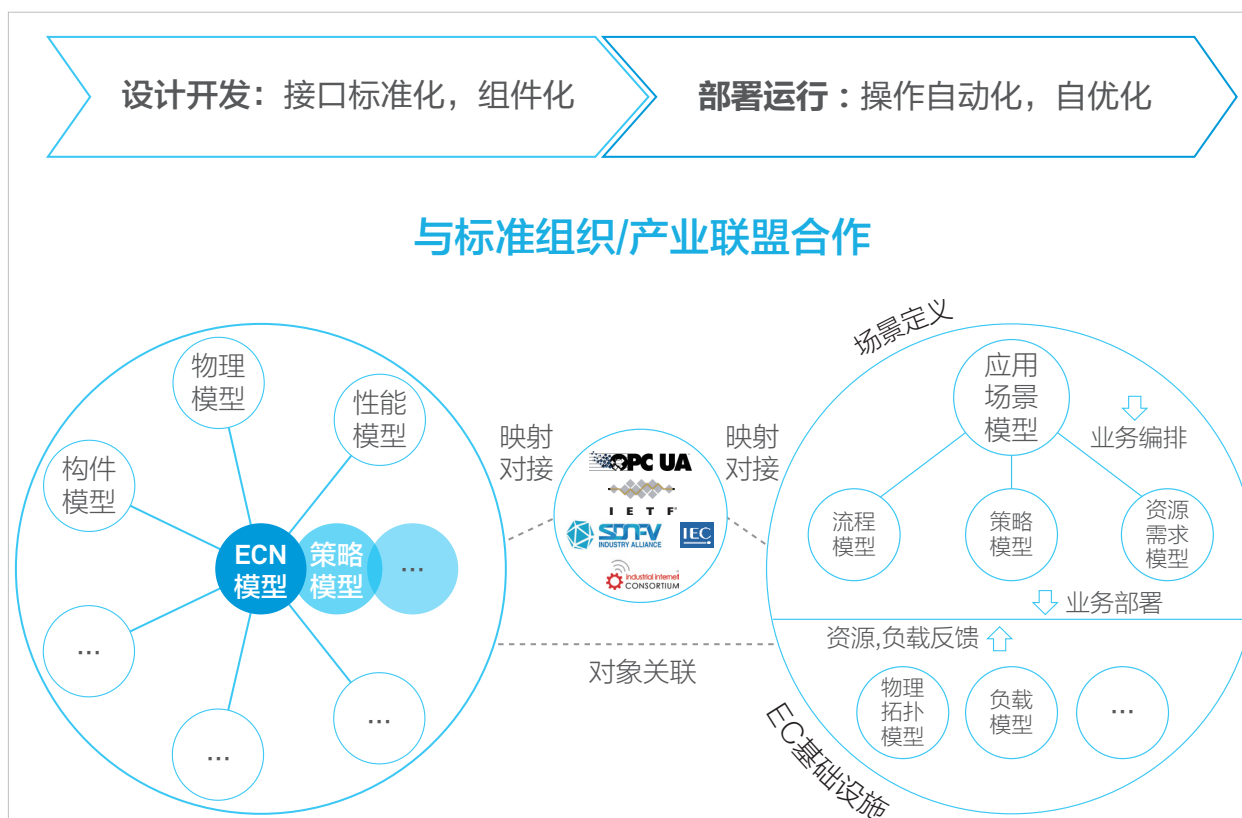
设计开发：接口标准化，组件化

部署运行：操作自动化，自优化

与标准组织/产业联盟合作

物理模型

性能模型

构件模型

ECN模型

策略模型

...

...

...

...

映射对接

OPC UA

IETF

SDNFV INDUSTRY ALLIANCE

IEC

Industrial Internet CONSORTIUM

映射对接

对象关联

场景定义

应用场景模型

业务编排

流程模型

策略模型

资源需求模型

业务部署

资源,负载反馈

物理拓扑模型

负载模型

...

EC基础设施